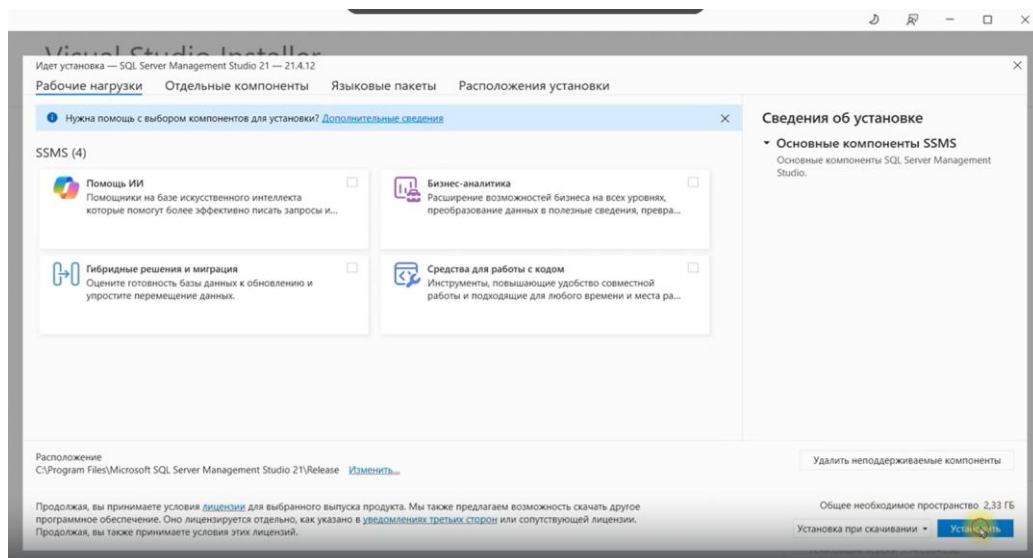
Visual Studio Installer

Идет установка — SQL Server Management Studio 21 — 21.4.12

Рабочие нагрузки Отдельные компоненты Языковые пакеты Расположения установки

Нужна помощь с выбором компонентов для установки? Дополнительные сведения

SSMS (4)

Помощь ИИ
Помощники на базе искусственного интеллекта которые помогут более эффективно писать запросы и...

Бизнес-аналитика
Расширение возможностей бизнеса на всех уровнях, преобразование данных в полезные сведения, превра...

Гибридные решения и миграция
Оцените готовность базы данных к обновлению и упростите перемещение данных.

Средства для работы с кодом
Инструменты, повышающие удобство совместной работы и подходящие для любого времени и места ра...

Сведения об установке

Основные компоненты SSMS
Основные компоненты SQL Server Management Studio.

Расположение
C:\Program Files\Microsoft SQL Server Management Studio 21\Release Изменить...

Удалить неподдерживаемые компоненты

Продолжая, вы принимаете условия лицензии для выбранного выпуска продукта. Мы также предлагаем возможность скачать другое программное обеспечение. Оно лицензируется отдельно, как указано в уведомлениях третьих сторон или сопутствующей лицензии. Продолжая, вы также принимаете условия этих лицензий.

Общее необходимое пространство 2,33 ГБ

Установка при скачивании

Установить